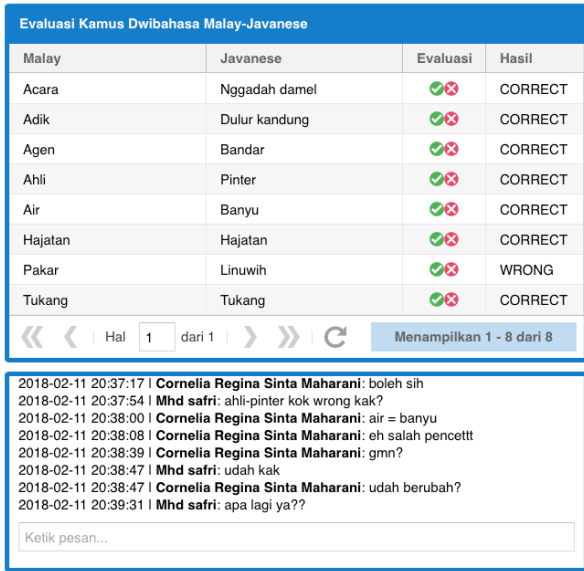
Evaluasi Kamus Dwibahasa Malay-Javanese

| Malay | Javanese | Evaluasi | Hasil |
|---|---|---|---|
| Acara | Nggadah damel | | CORRECT |
| Adik | Dulur kandung | | CORRECT |
| Agen | Bandar | | CORRECT |
| Ahli | Pinter | | CORRECT |
| Air | Banyu | | CORRECT |
| Hajatan | Hajatan | | CORRECT |
| Pakar | Linuwih | | WRONG |
| Tukang | Tukang | | CORRECT |

Hal 1 dari 1

Menampilkan 1 - 8 dari 8

2018-02-11 20:37:17 | **Cornelia Regina Sinta Maharani**: boleh sih
2018-02-11 20:37:54 | **Mhd safri**: ahli-pinter kok wrong kak?
2018-02-11 20:38:00 | **Cornelia Regina Sinta Maharani**: air = banyu
2018-02-11 20:38:08 | **Cornelia Regina Sinta Maharani**: eh salah pencettt
2018-02-11 20:38:39 | **Cornelia Regina Sinta Maharani**: gmn?
2018-02-11 20:38:47 | **Mhd safri**: udah kak
2018-02-11 20:38:47 | **Cornelia Regina Sinta Maharani**: udah berubah?
2018-02-11 20:39:31 | **Mhd safri**: apa lagi ya??

Ketik pesan...